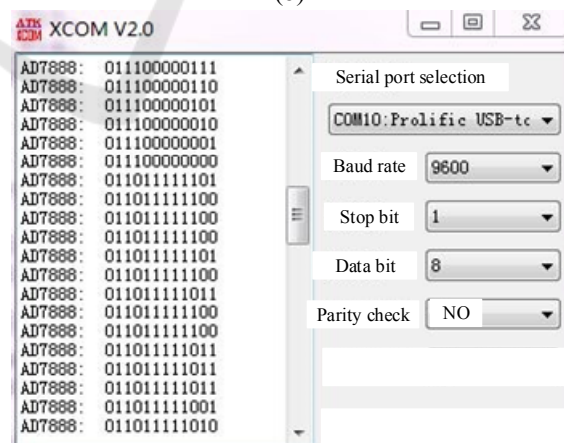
(c)

ATK XCOM V2.0

AD7888: 011100000111
AD7888: 011100000110
AD7888: 011100000101
AD7888: 011100000010
AD7888: 011100000001
AD7888: 011100000000
AD7888: 011011111101
AD7888: 011011111100
AD7888: 011011111100
AD7888: 011011111100
AD7888: 011011111101
AD7888: 011011111100
AD7888: 011011111011
AD7888: 011011111100
AD7888: 011011111100
AD7888: 011011111011
AD7888: 011011111011
AD7888: 011011111011
AD7888: 011011111001
AD7888: 011011111010

Serial port selection

COM10:Prolific USB-tc

Baud rate 9600

Stop bit 1

Data bit 8

Parity check NO